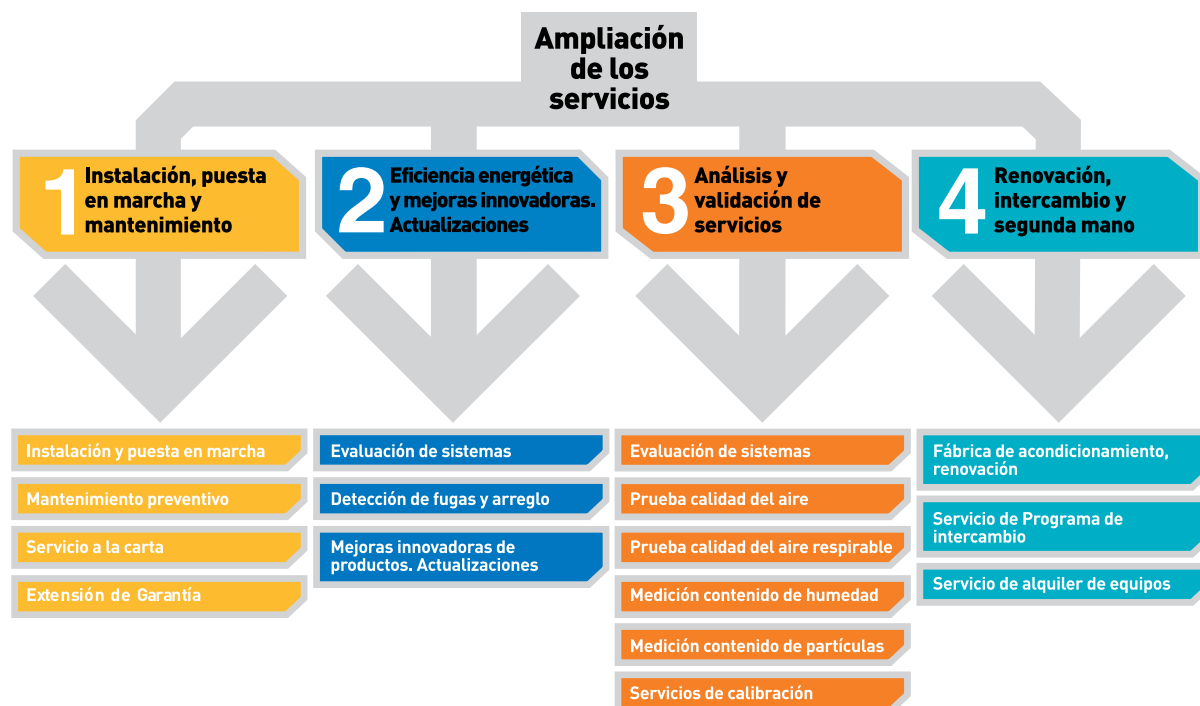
Ampliación de los servicios

1 Instalación, puesta en marcha y mantenimiento

Instalación y puesta en marcha

Mantenimiento preventivo

Servicio a la carta

Extensión de Garantía

2 Eficiencia energética y mejoras innovadoras. Actualizaciones

Evaluación de sistemas

Detección de fugas y arreglo

Mejoras innovadoras de productos. Actualizaciones

3 Análisis y validación de servicios

Evaluación de sistemas

Prueba calidad del aire

Prueba calidad del aire respirable

Medición contenido de humedad

Medición contenido de partículas

Servicios de calibración

4 Renovación, intercambio y segunda mano

Fábrica de acondicionamiento, renovación

Servicio de Programa de intercambio

Servicio de alquiler de equipos